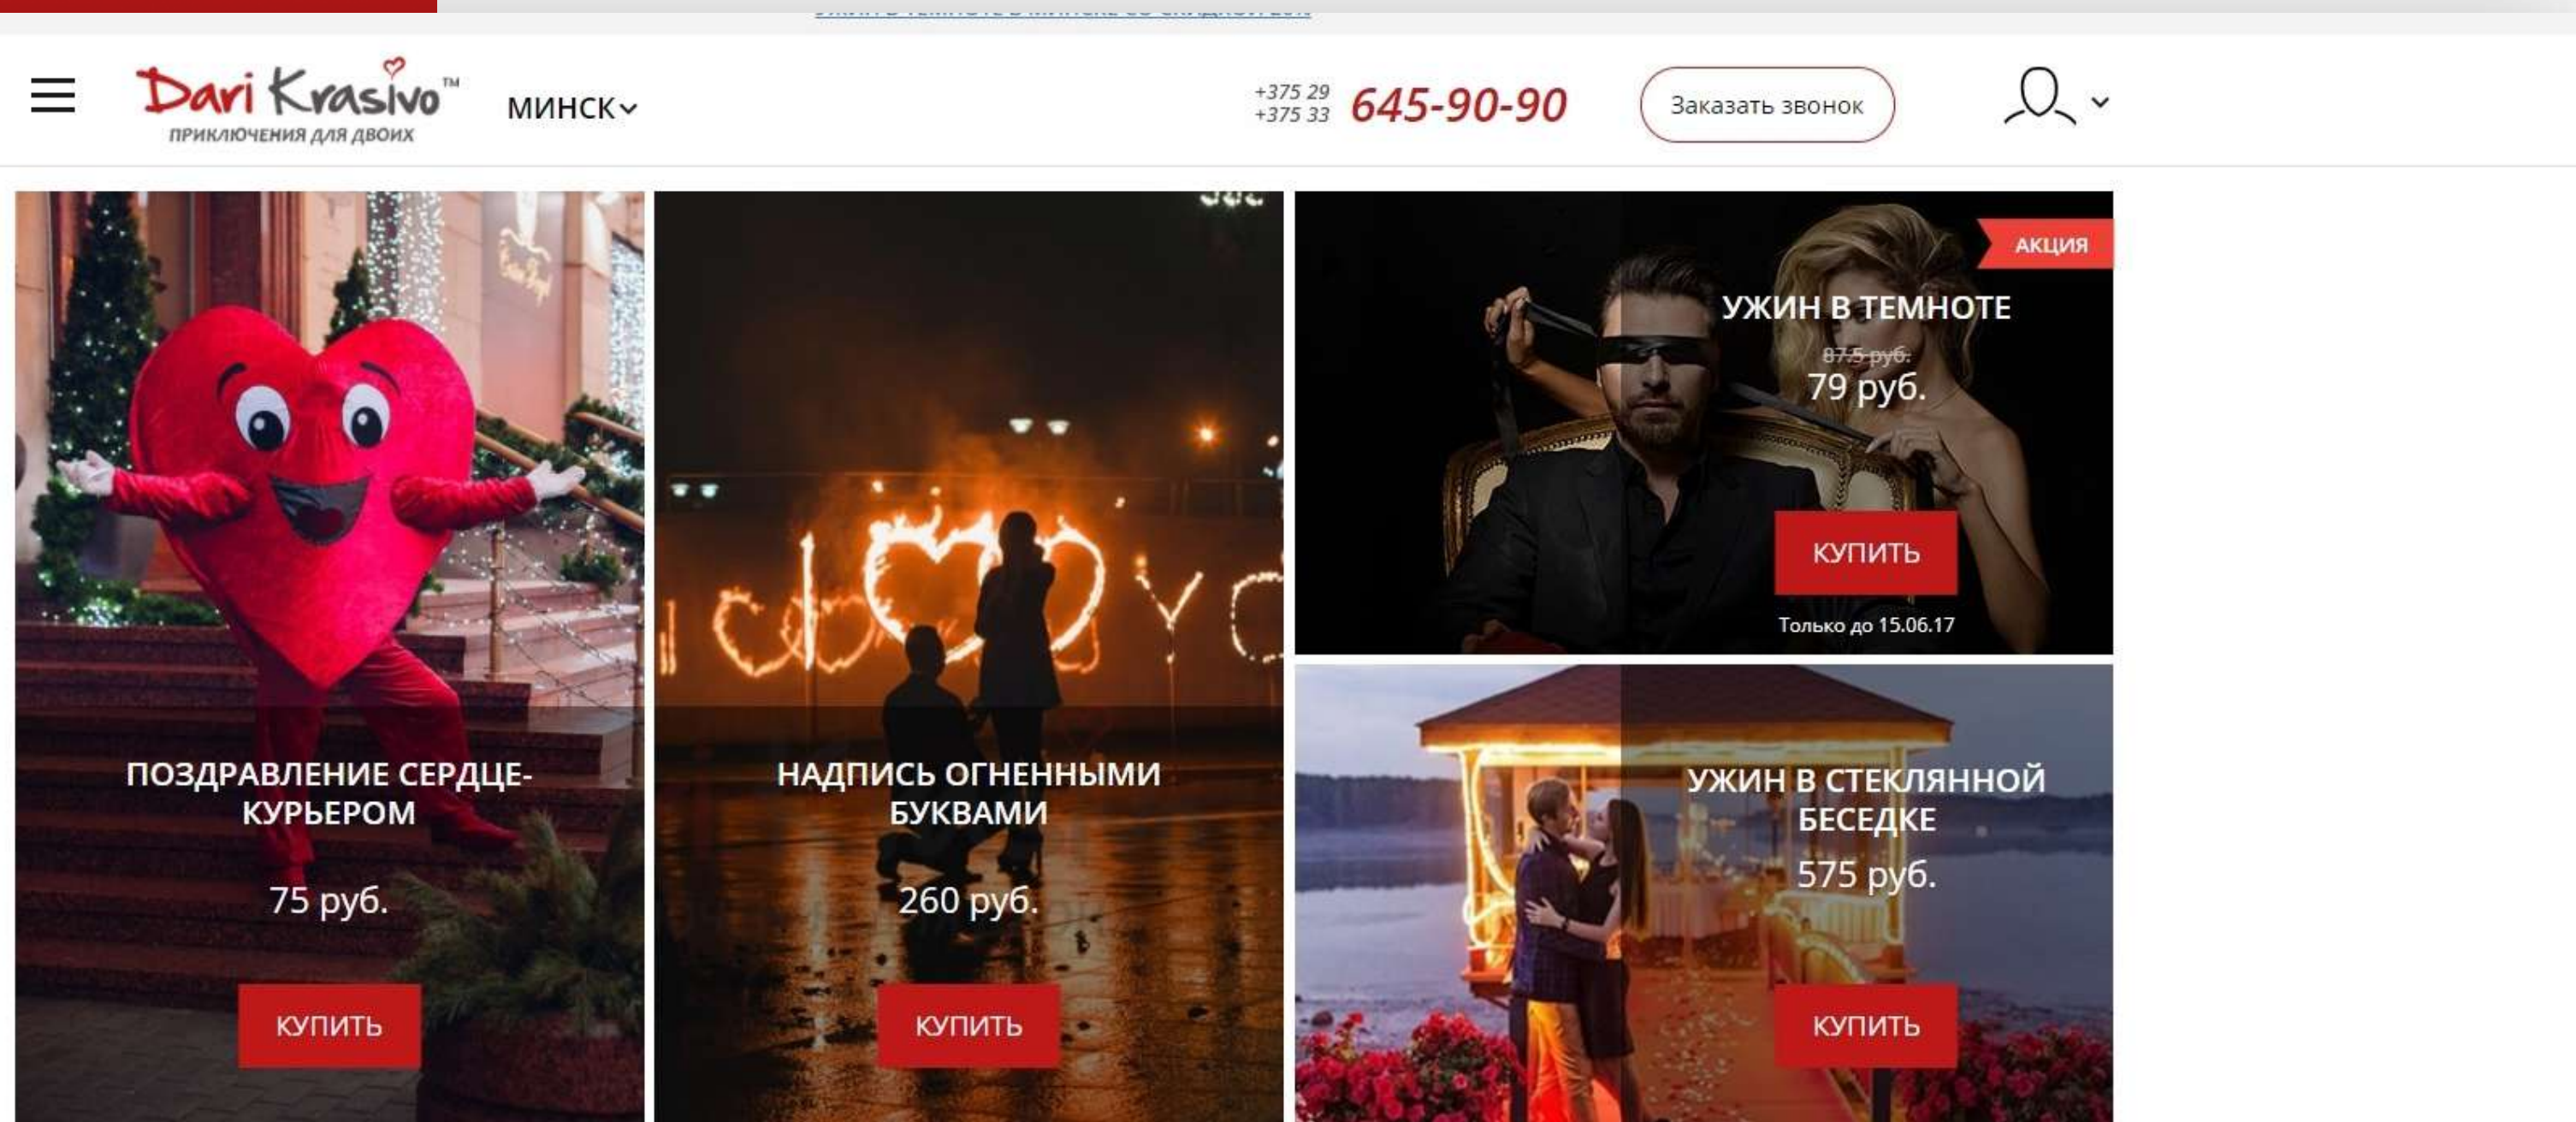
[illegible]

Dari Krasivo™
ПРИКЛЮЧЕНИЯ ДЛЯ ДВОИХ

МИНСК

+375 29
+375 33
645-90-90

Заказать звонок

АКЦИЯ

УЖИН В ТЕМНОТЕ

~~87.5 руб.~~

79 руб.

КУПИТЬ

Только до 15.06.17

ПОЗДРАВЛЕНИЕ СЕРДЦЕ-КУРЬЕРОМ

75 руб.

КУПИТЬ

НАДПИСЬ ОГНЕННЫМИ БУКВАМИ

260 руб.

КУПИТЬ

УЖИН В СТЕКЛЯННОЙ БЕСЕДКЕ

575 руб.

КУПИТЬ